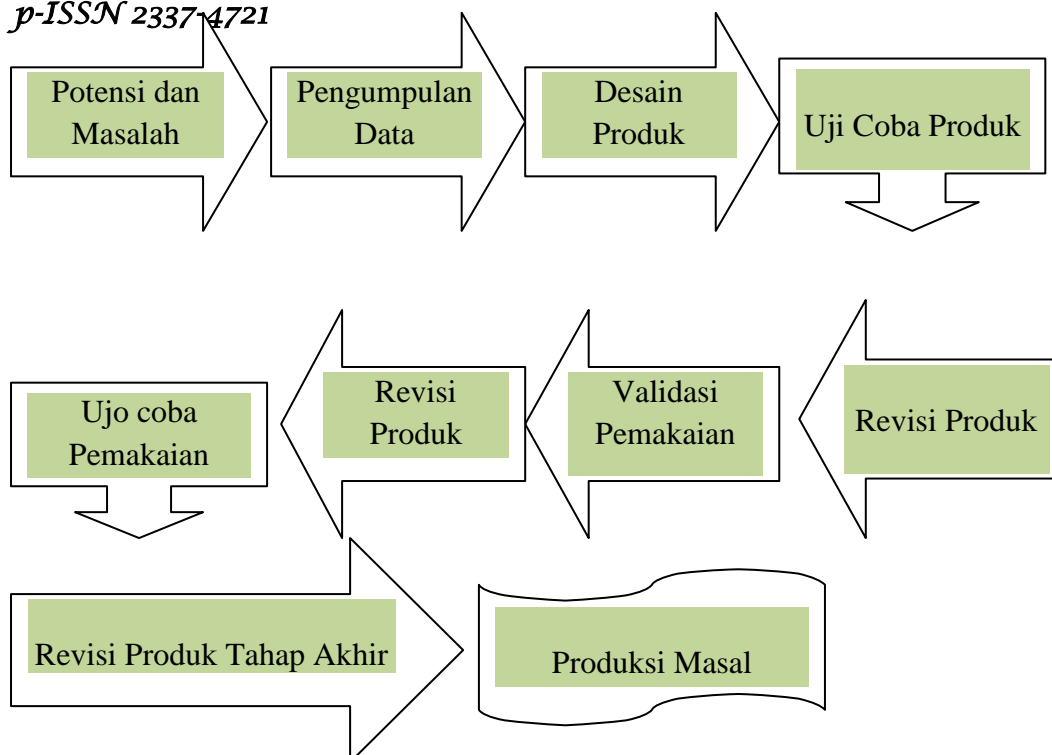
p-ISSN 2337-4721

Potensi dan Masalah

Pengumpulan Data

Desain Produk

Uji Coba Produk

Revisi Produk

Validasi Pemakaian

Revisi Produk

Ujo coba Pemakaian

Revisi Produk Tahap Akhir

Produksi Masal